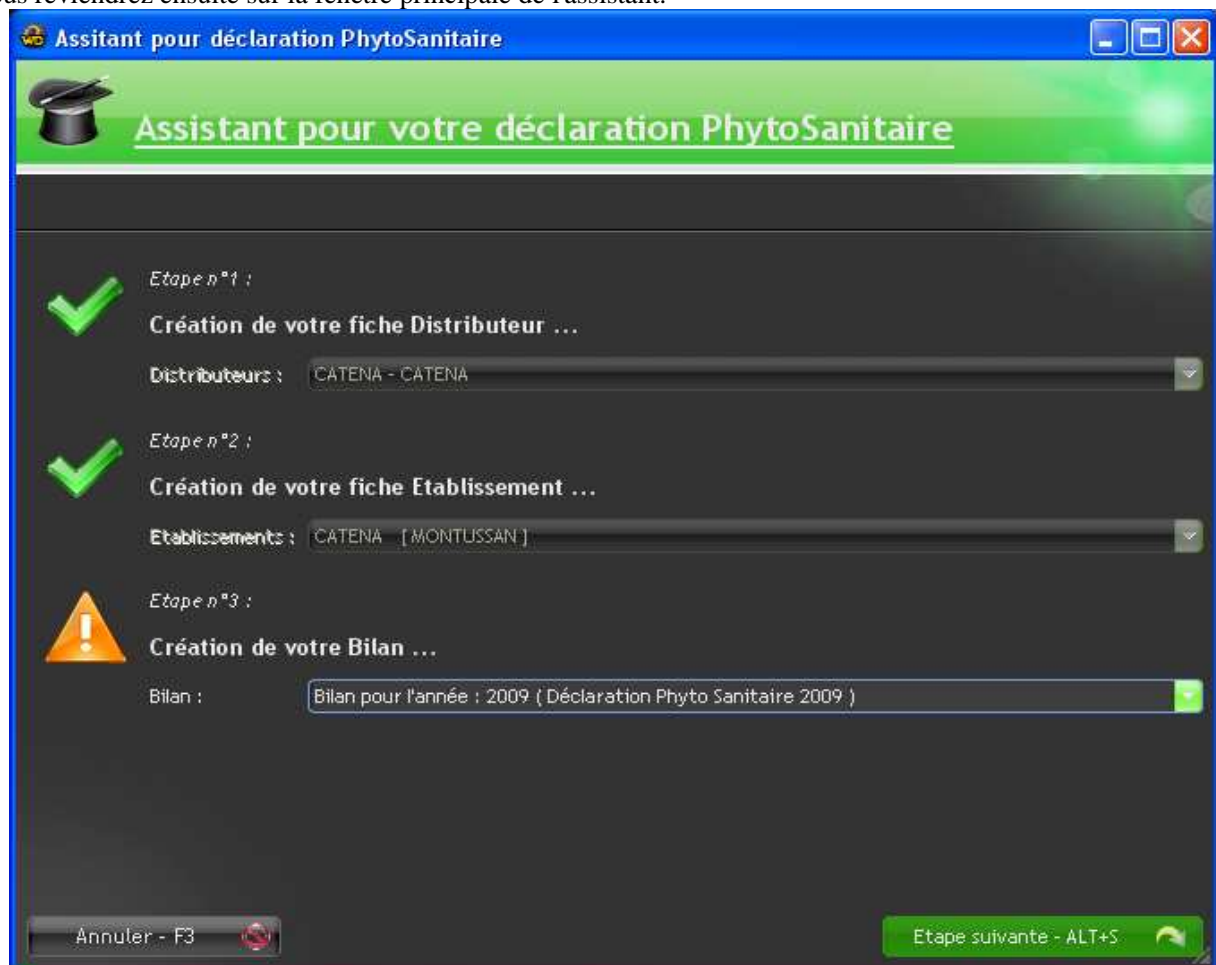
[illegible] reviendrez ensuite sur la fenêtre principale de l'assistant.

Assitant pour déclaration PhytoSanitaire

Assistant pour votre déclaration PhytoSanitaire

Etape n°1 :

Création de votre fiche Distributeur ...

Distributeurs : CATENA - CATENA

Etape n°2 :

Création de votre fiche Etablissement ...

Etablissements : CATENA [ MONTUSSAN ]

Etape n°3 :

Création de votre Bilan ...

Bilan : Bilan pour l'année : 2009 ( Déclaration Phyto Sanitaire 2009 )

Annuler - F3

Etape suivante - ALT+S